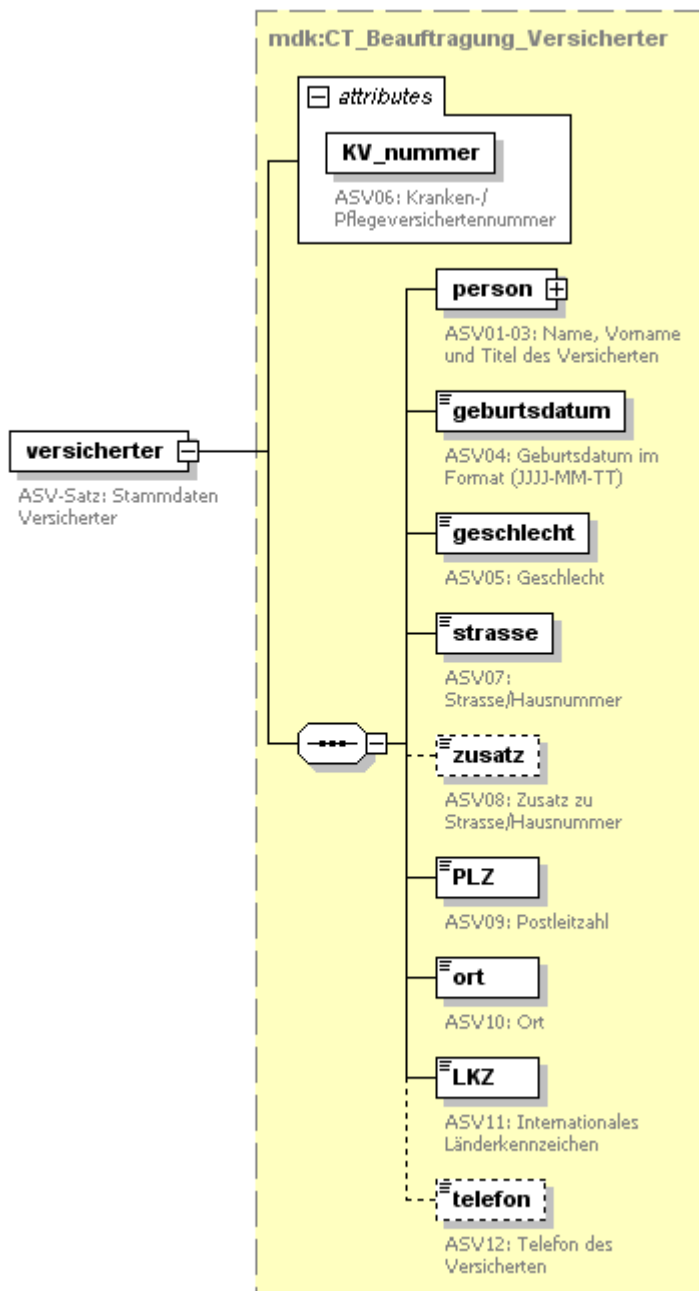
mdk:CT_Beauftragung_Versicherter

attributes

KV_nummer

ASV06: Kranken-/ Pflegeversichertennummer

versicherter

ASV-Satz: Stammdaten Versicherter

person

ASV01-03: Name, Vorname und Titel des Versicherten

geburtsdatum

ASV04: Geburtsdatum im Format (JJJJ-MM-TT)

geschlecht

ASV05: Geschlecht

strasse

ASV07: Strasse/Hausnummer

zusatz

ASV08: Zusatz zu Strasse/Hausnummer

PLZ

ASV09: Postleitzahl

ort

ASV10: Ort

LKZ

ASV11: Internationales Länderkennzeichen

telefon

ASV12: Telefon des Versicherten